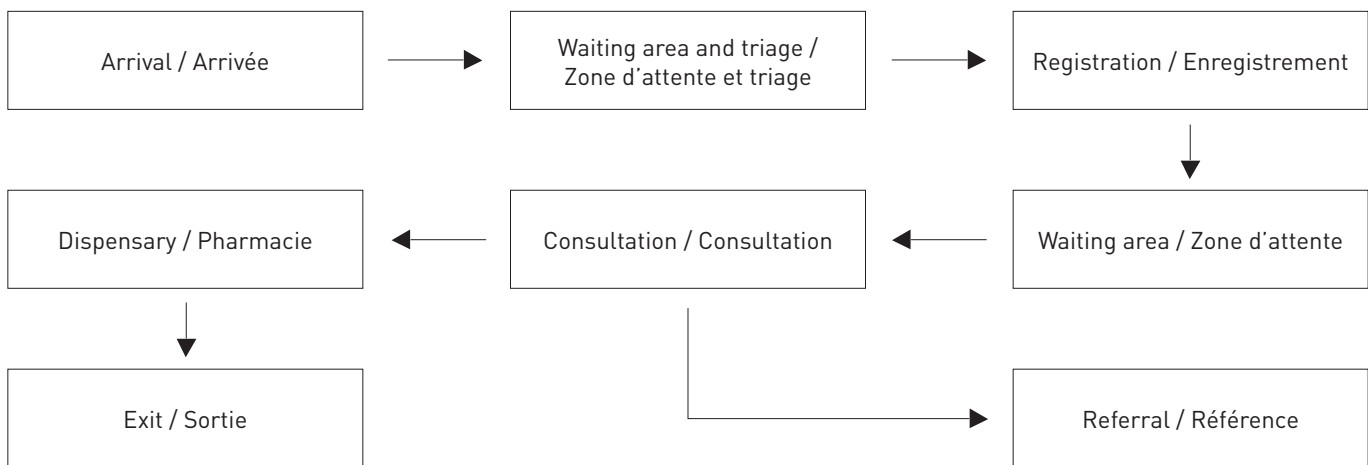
Arrival / Arrivée

Waiting area and triage / Zone d'attente et triage

Registration / Enregistrement

Dispensary / Pharmacie

Consultation / Consultation

Waiting area / Zone d'attente

Exit / Sortie

Referral / Référence